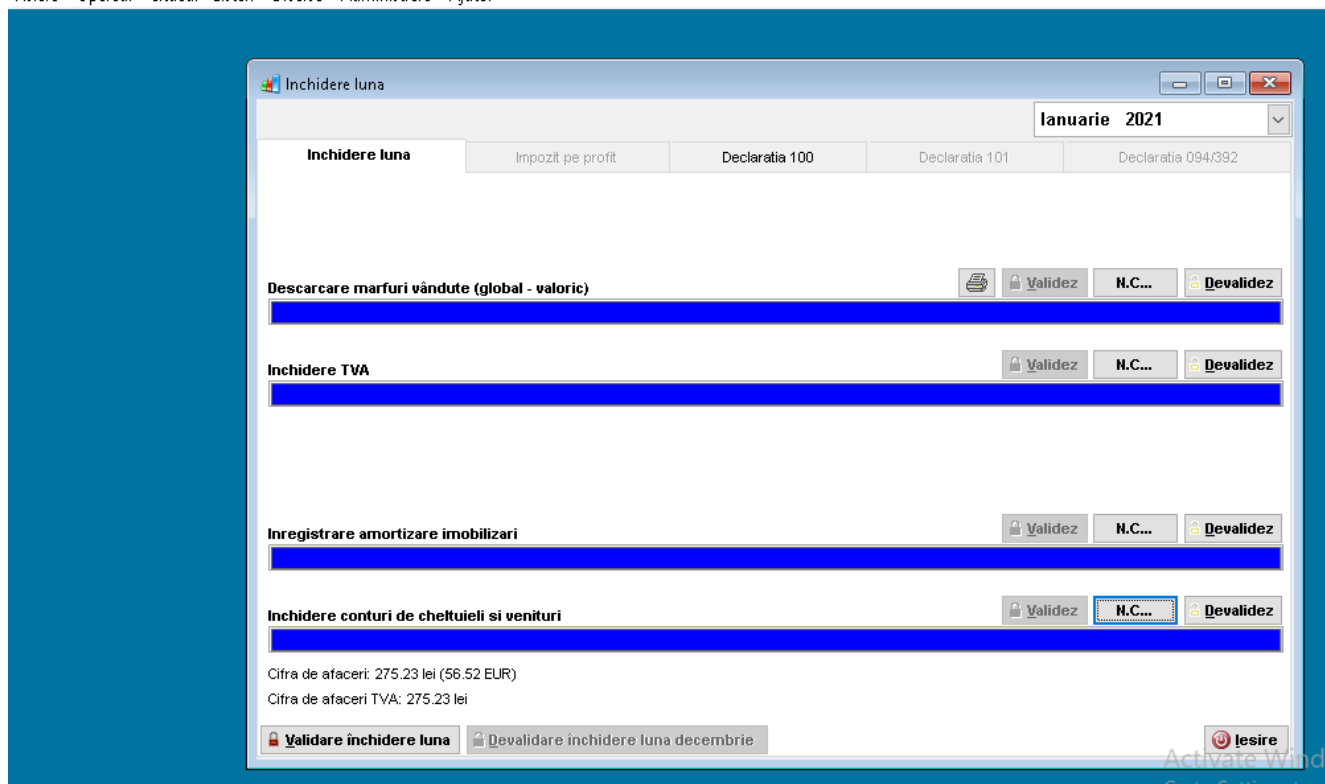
Fisiere Operatii Situatii Liste Diverse Administrare Ajutor

Inchidere luna

Ianuarie 2021

Inchidere luna | Impozit pe profit | Declaratia 100 | Declaratia 101 | Declaratia 094/392

Descarcare marfuri vândute (global - valoric)

Validez N.C... Devalidez

Inchidere TVA

Validez N.C... Devalidez

Inregistrare amortizare imobilizari

Validez N.C... Devalidez

Inchidere conturi de cheltuieli si venituri

Validez N.C... Devalidez

Cifra de afaceri: 275.23 lei (56.52 EUR)

Cifra de afaceri TVA: 275.23 lei

Validare închidere luna

Devalidare închidere luna decembrie

Iesire

Activate Wind